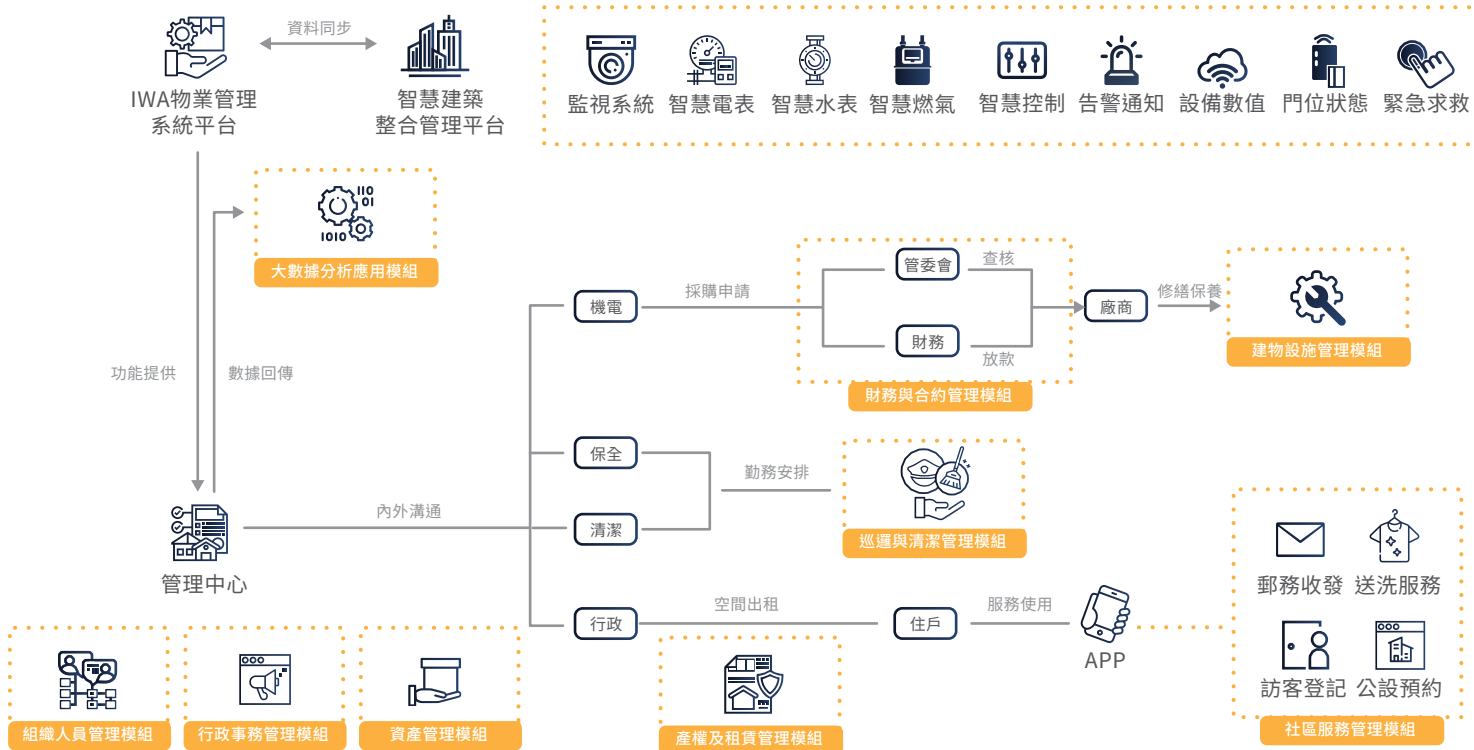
IWA物業管理系統平台

資料同步

智慧建築整合管理平台

監視系統 智慧電表 智慧水表 智慧燃氣 智慧控制 告警通知 設備數值 門位狀態 緊急求救

大數據分析應用模組

功能提供

數據回傳

機電

採購申請

管委會

查核

財務

放款

廠商

修繕保養

建物設施管理模組

財務與合約管理模組

保全

清潔

勤務安排

巡邏與清潔管理模組

內外溝通

管理中心

行政

空間出租

住戶

服務使用

APP

郵務收發 送洗服務

訪客登記 公設預約

社區服務管理模組

產權及租賃管理模組

組織人員管理模組

行政事務管理模組

資產管理模組